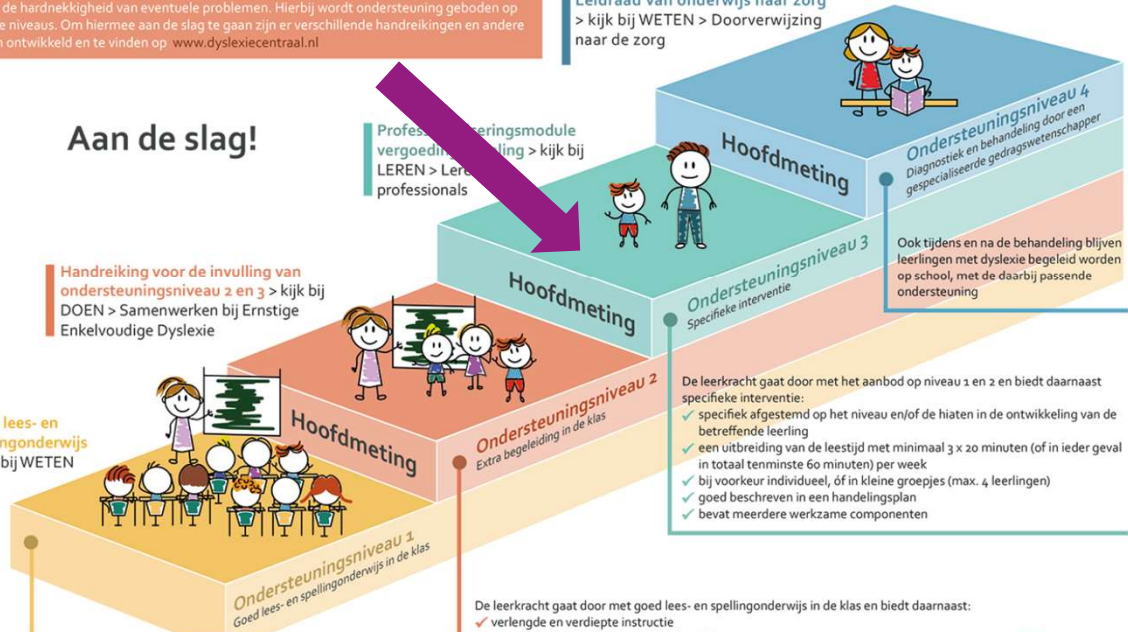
de hardnekkigheid van eventuele problemen. Hierbij wordt ondersteuning geboden op niveaus. Om hiermee aan de slag te gaan zijn er verschillende handreikingen en andere ontwikkeld en te vinden op www.dyslexiecentraal.nl

Leidraad van onderwijs naar zorg > kijk bij WETEN > Doorverwijzing naar de zorg

Aan de slag!

Profes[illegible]eringsmodule vergoedi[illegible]ling > kijk bij LEREN > Ler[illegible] professionals

Handreiking voor de invulling van ondersteuningsniveau 2 en 3 > kijk bij DOEN > Samenwerken bij Ernstige Enkelvoudige Dyslexie

lees- en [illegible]ngonderwijs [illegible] bij WETEN

Hoofdmeting

Hoofdmeting

Hoofdmeting

Hoofdmeting

Ondersteuningsniveau 4
Diagnostiek en behandeling door een gespecialiseerde gedragswetenschapper

Ook tijdens en na de behandeling blijven leerlingen met dyslexie begeleid worden op school, met de daarbij passende ondersteuning

Ondersteuningsniveau 3
Specifieke interventie

De leerkracht gaat door met het aanbod op niveau 1 en 2 en biedt daarnaast specifieke interventie:
✓ specifiek afgestemd op het niveau en/of de hiaten in de ontwikkeling van de betreffende leerling
✓ een uitbreiding van de leestijd met minimaal 3 x 20 minuten (of in ieder geval in totaal tenminste 60 minuten) per week
✓ bij voorkeur individueel, óf in kleine groepjes (max. 4 leerlingen)
✓ goed beschreven in een handelingsplan
✓ bevat meerdere werkzame componenten

Ondersteuningsniveau 2
Extra begeleiding in de klas

Ondersteuningsniveau 1
Goed lees- en spellingonderwijs in de klas

De leerkracht gaat door met goed lees- en spellingonderwijs in de klas en biedt daarnaast:
✓ verlengde en verdiepte instructie